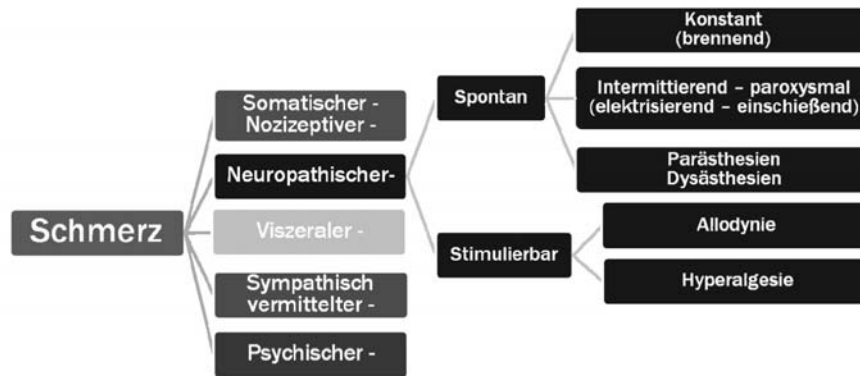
Schmerz

Somatischer - Nozizeptiver -

Neuropathischer-

Viszeraler -

Sympathisch vermittelter -

Psychischer -

Spontan

Stimulierbar

Konstant (brennend)

Intermittierend – paroxysmal (elektrisierend – einschießend)

Parästhesien Dysästhesien

Allodynie

Hyperalgesie